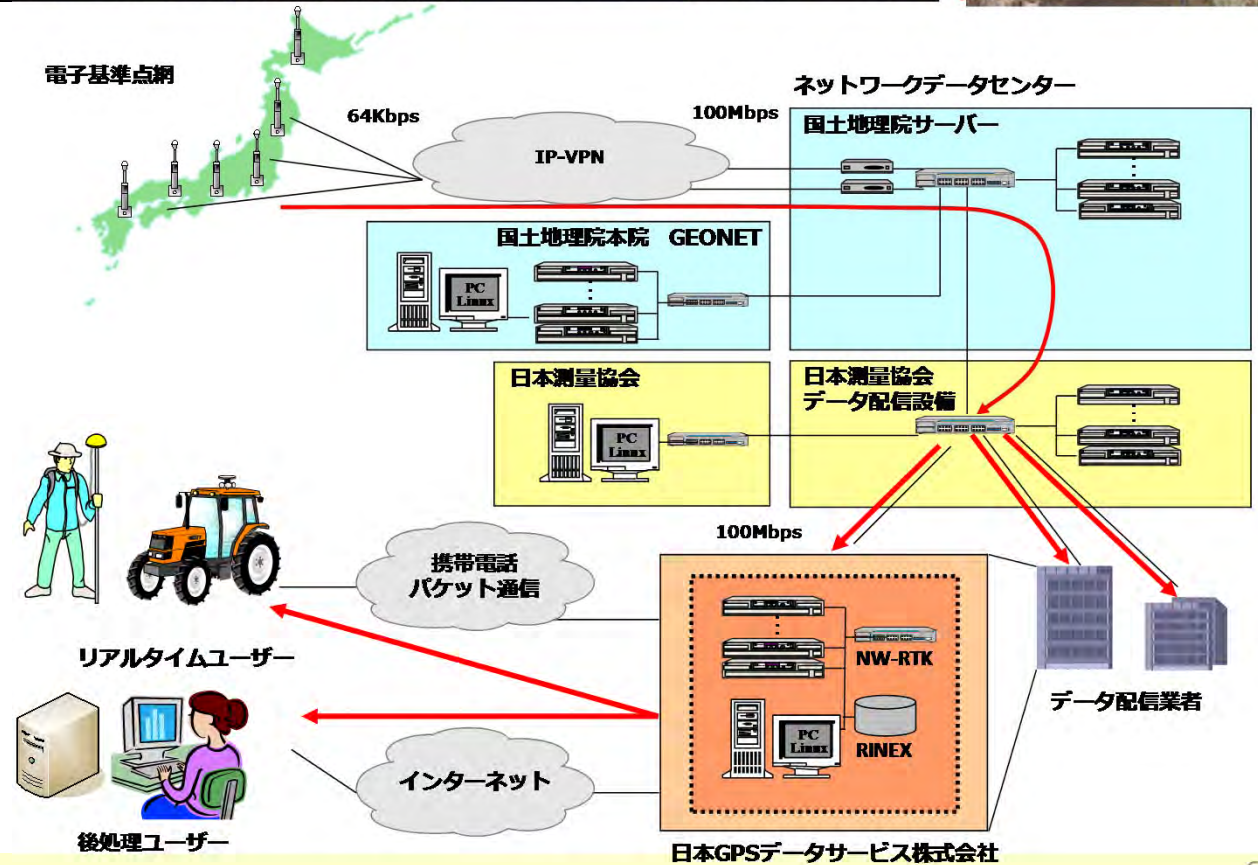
電子基準点網

64Kbps

IP-VPN

100Mbps

ネットワークデータセンター

国土地理院サーバー

国土地理院本院 GEONET

PC Linux

日本測量協会

PC Linux

日本測量協会 データ配信設備

100Mbps

携帯電話 パケット通信

リアルタイムユーザー

NW-RTK

PC Linux

RINEX

データ配信業者

インターネット

後処理ユーザー

日本GPSデータサービス株式会社